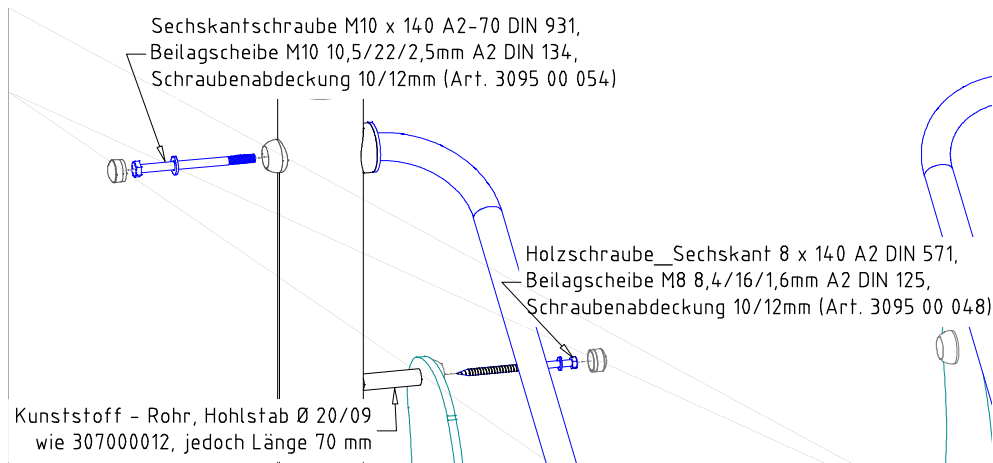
Sechskantschraube M10 x 140 A2-70 DIN 931,
Beilagscheibe M10 10,5/22/2,5mm A2 DIN 134,
Schraubenabdeckung 10/12mm (Art. 3095 00 054)

Holzschraube_Sechskant 8 x 140 A2 DIN 571,
Beilagscheibe M8 8,4/16/1,6mm A2 DIN 125,
Schraubenabdeckung 10/12mm (Art. 3095 00 048)

Kunststoff - Rohr, Hohlstab Ø 20/09
wie 307000012, jedoch Länge 70 mm